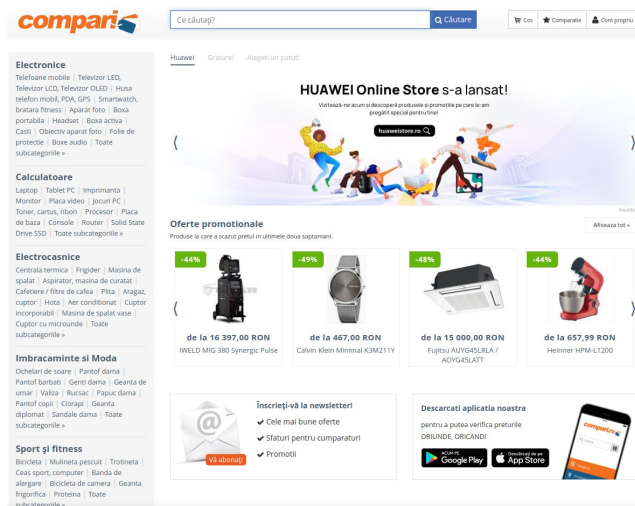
compari.ro

Ce căutaţi?

Căutare

Coș | Comparatie | Cont propriu

Electronice
Telefoane mobile | Televizor LED, Televizor LCD, Televizor OLED | Husa telefon mobil, PDA, GPS | Smartwatch, bratara fitness | Aparat foto | Boxa portabila | Headset | Boxa activa | Casti | Obiectiv aparat foto | Folie de protectie | Boxe audio | Toate subcategoriile »

Calculatoare
Laptop | Tablet PC | Imprimanta | Monitor | Placa video | Jocuri PC | Toner, cartus, ribon | Procesor | Placa de baza | Console | Router | Solid State Drive SSD | Toate subcategoriile »

Electrocasnice
Centrala termica | Frigider | Masina de spalat | Aspirator, masina de curatat | Cafetiere / filtre de cafea | Plita | Aragaz, cuptor | Hota | Aer conditionat | Cuptor incorporabil | Masina de spalat vase | Cuptor cu microunde | Toate subcategoriile »

Imbracaminte si Moda
Ochelari de soare | Pantof dama | Pantof barbati | Genti dama | Geanta de umar | Valiza | Rucsac | Papuc dama | Pantof copii | Ciorapi | Geanta diplomat | Sandale dama | Toate subcategoriile »

Sport si fitness
Bicicleta | Mulineta pescuit | Trotineta | Ceas sport, computer | Banda de alergare | Bicicleta de camera | Geanta frigorifica | Proteina | Toate subcategoriile »

Huawei | Gratare! | Alegeti un patut!

HUAWEI Online Store s-a lansat!
Vizitează-ne acum și descoperă produsele și promoțiile pe care le-am pregătit special pentru tine!
huaweistore.ro

Reclama

Oferte promotionale
Produse la care a scazut pretul in ultimele doua saptamani.
Afiseaza tot »

-44%
de la 16 397,00 RON
IWELD MIG 380 Synergic Pulse

-49%
de la 467,00 RON
Calvin Klein Minimal K3M211Y

-48%
de la 15 000,00 RON
Fujitsu AUYG45LRLA / AOYG45LATT

-44%
de la 657,99 RON
Heinner HPM-L1200

Înscrieți-vă la newsletter!
Cele mai bune oferte
Sfaturi pentru cumparaturi
Promotii
Vă abonați

Descarcati aplicatia noastra
pentru a putea verifica preturile ORIUNDE, ORICAND!
GET IT ON Google Play
Download on the App Store
compari.ro